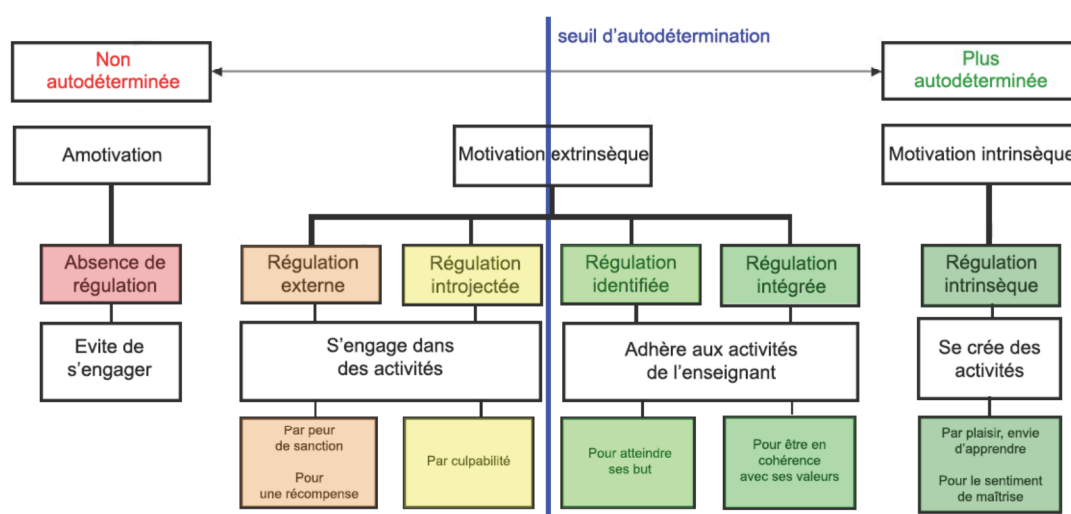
seuil d'autodétermination

Non autodéterminée

Plus autodéterminée

Amotivation

Motivation extrinsèque

Motivation intrinsèque

Absence de régulation

Régulation externe

Régulation introjectée

Régulation identifiée

Régulation intégrée

Régulation intrinsèque

Evite de s'engager

S'engage dans des activités

Adhère aux activités de l'enseignant

Se crée des activités

Par peur de sanction

Pour une récompense

Par culpabilité

Pour atteindre ses but

Pour être en cohérence avec ses valeurs

Par plaisir, envie d'apprendre

Pour le sentiment de maîtrise